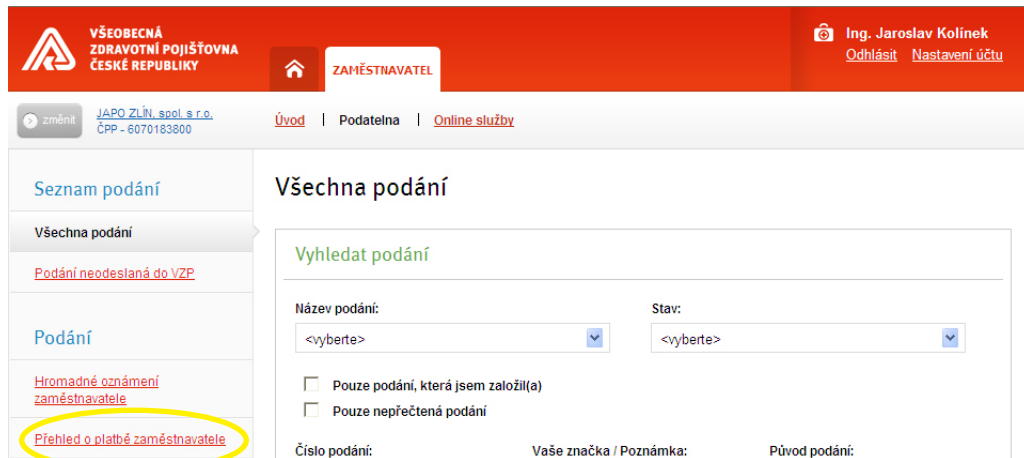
VŠEOBECNÁ ZDRAVOTNÍ POJIŠŤOVNA ČESKÉ REPUBLIKY

ZAMĚSTNAVATEL

Ing. Jaroslav Kolínek
Odhlásit Nastavení účtu

změnit
JAPO ZLÍN, spol. s r.o.
ČPP - 6070183800

Úvod | Podatelna | Online služby

Seznam podání
Všechna podání
Podání neodeslaná do VZP

Podání
Hromadné oznámení zaměstnavatele
Přehled o platbě zaměstnavatele

Všechna podání

Vyhledat podání

Název podání:
<vyberte>

Stav:
<vyberte>

Pouze podání, která jsem založil(a)
Pouze nepřečtená podání

Číslo podání:
Vaše značka / Poznámka:
Původ podání: